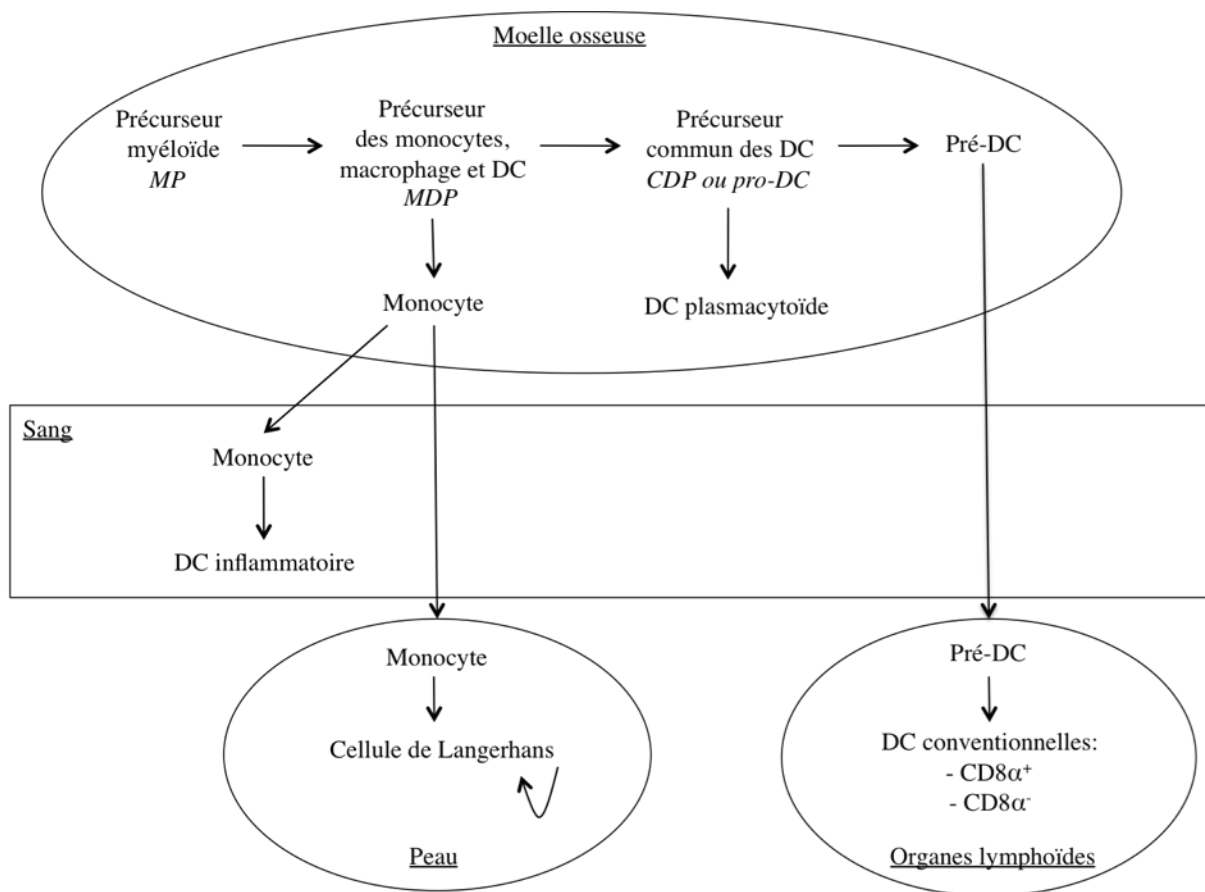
Moelle osseuse

Précurseur myéloïde
*MP*

Précurseur des monocytes, macrophage et DC
*MDP*

Précurseur commun des DC
*CDP ou pro-DC*

Pré-DC

Monocyte

DC plasmacytoïde

Sang

Monocyte

DC inflammatoire

Monocyte

Cellule de Langerhans

Peau

Pré-DC

DC conventionnelles:
- $CD8\alpha^+$
- $CD8\alpha^-$

Organes lymphoïdes